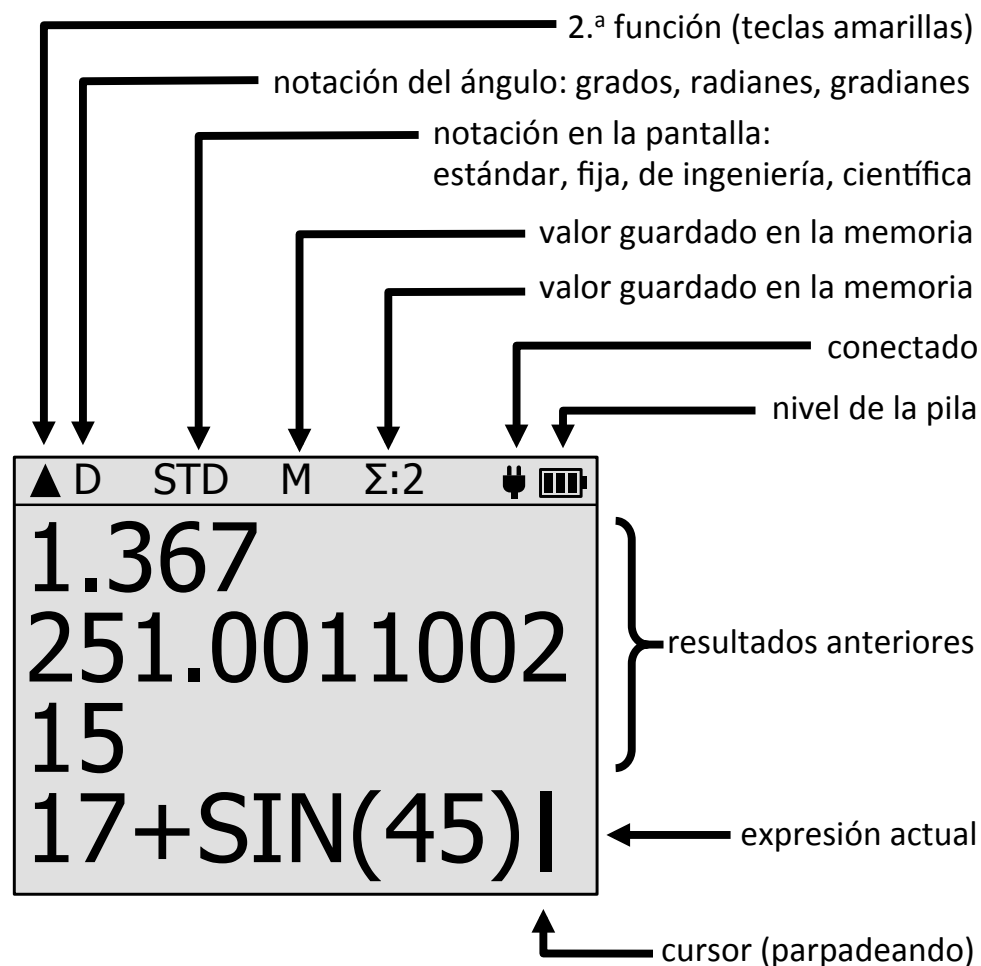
2.ª función (teclas amarillas)

notación del ángulo: grados, radianes, gradianes

notación en la pantalla: estándar, fija, de ingeniería, científica

valor guardado en la memoria

valor guardado en la memoria

conectado

nivel de la pila

▲ D STD M Σ:2

1.367
251.0011002
15
17+SIN(45)

resultados anteriores

expresión actual

cursor (parpadeando)